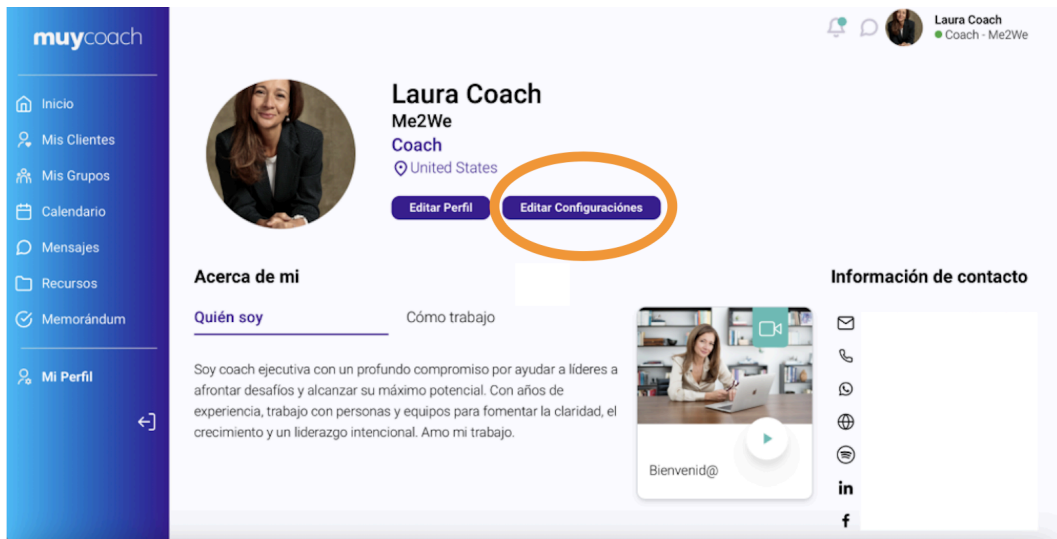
muycoach

Inicio
Mis Clientes
Mis Grupos
Calendario
Mensajes
Recursos
Memorándum
Mi Perfil

Laura Coach
Coach - Me2We

Laura Coach
Me2We
Coach
United States

Editar Perfil
Editar Configuraciónes

Acerca de mi
Quién soy
Cómo trabajo

Soy coach ejecutiva con un profundo compromiso por ayudar a líderes a afrontar desafíos y alcanzar su máximo potencial. Con años de experiencia, trabajo con personas y equipos para fomentar la claridad, el crecimiento y un liderazgo intencional. Amo mi trabajo.

Bienvenid@

Información de contacto
in
f